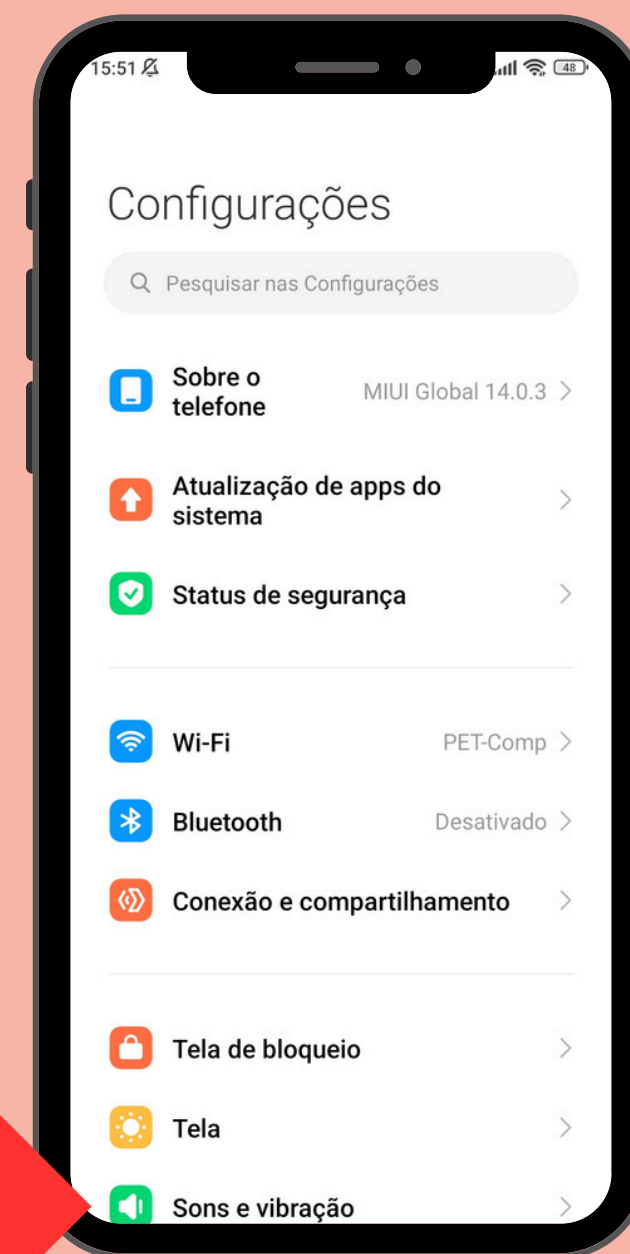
15:51

48

Configurações

Pesquisar nas Configurações

Sobre o telefone MIUI Global 14.0.3

Atualização de apps do sistema

Status de segurança

Wi-Fi PET-Comp

Bluetooth Desativado

Conexão e compartilhamento

Tela de bloqueio

Tela

Sons e vibração